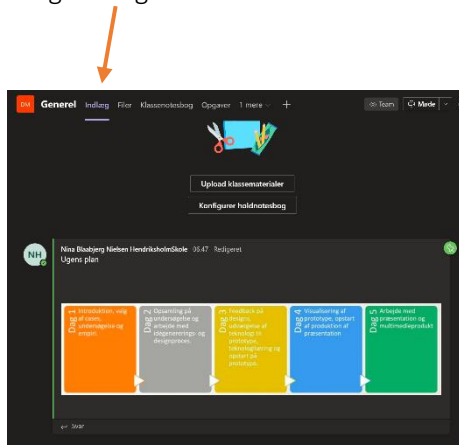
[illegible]

DM Generel Indlæg Filer Klassenotesbog Opgaver 1 mere +

Team Møde

Upload klassematerialer

Konfigurer holdnotesbog

NH Nina Blaabjerg Nielsen HendriksholmSkole 16.47 Redigeret
Ugens plan

Dag 1 Introduktion, valg af cases, undersøgelse og empiri.

Dag 2 Opsamling på undersøgelse og arbejde med idégenerering- og designproces.

Dag 3 Feedback på designs, udvælgelse af teknologi til prototype, teknologilæring og opstart på prototype.

Dag 4 Visualisering af prototype, opstart af production af præsentation

Dag 5 Arbejde med præsentation og multimedieprodukt

Svar